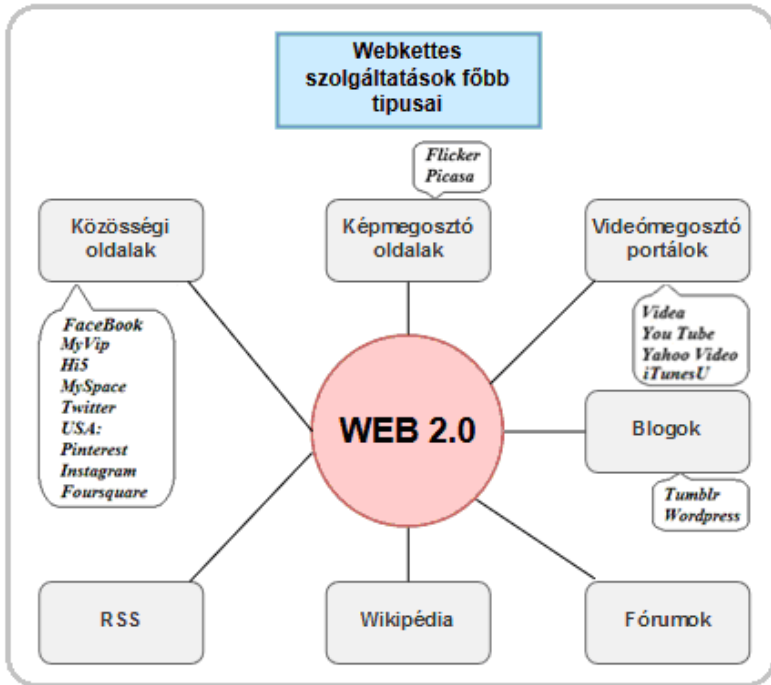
Webkettes szolgáltatások főbb tipusai

Flicker
Picasa

Közösségi oldalak

Képmegosztó oldalak

Videómegosztó portálok

FaceBook
MyVip
Hi5
MySpace
Twitter
USA:
Pinterest
Instagram
Foursquare

Videa
You Tube
Yahoo Video
iTunesU

WEB 2.0

Blogok

Tumblr
Wordpress

RSS

Wikipédia

Fórumok